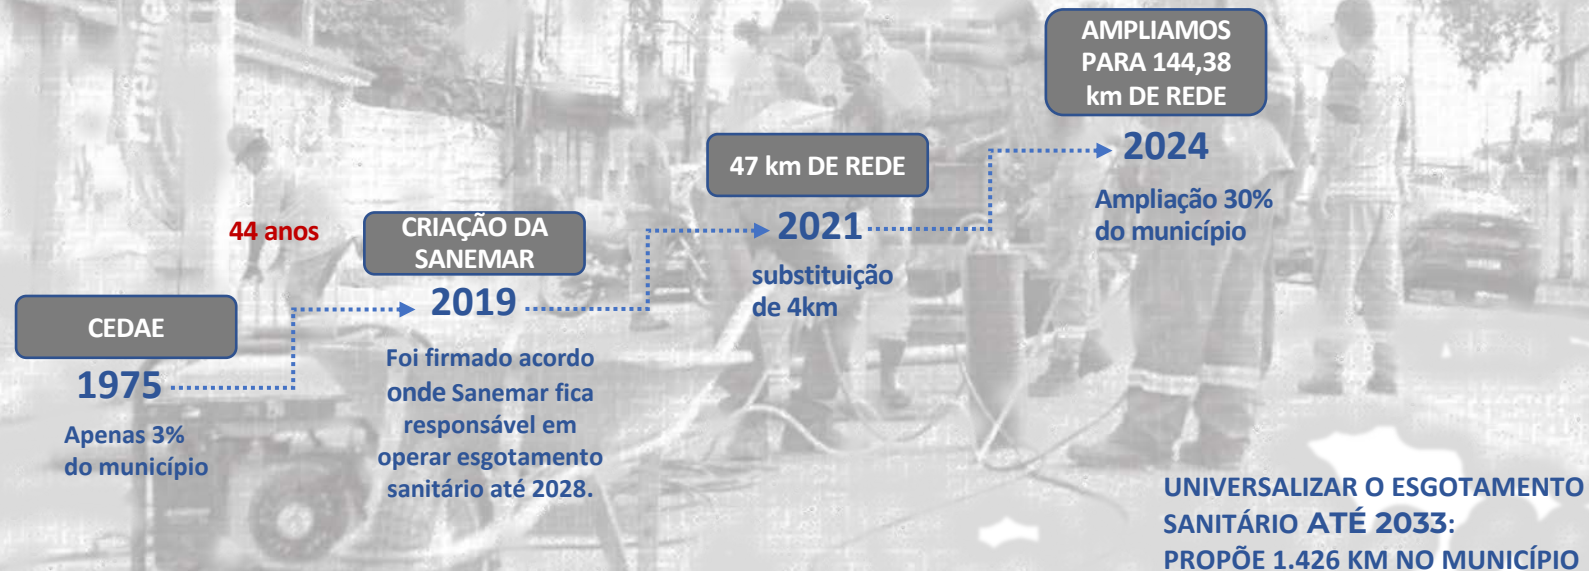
CEDAE

1975

Apenas 3% do município

44 anos

CRIAÇÃO DA SANEMAR

2019

Foi firmado acordo onde Sanemar fica responsável em operar esgotamento sanitário até 2028.

47 km DE REDE

2021

substituição de 4km

AMPLIAMOS PARA 144,38 km DE REDE

2024

Ampliação 30% do município

UNIVERSALIZAR O ESGOTAMENTO SANITÁRIO ATÉ 2033: PROPÕE 1.426 KM NO MUNICÍPIO